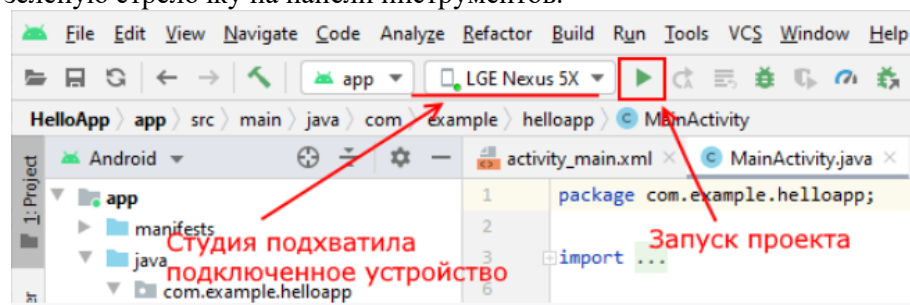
зеленую стрелочку на панели инструментов:

File Edit View Navigate Code Analyze Refactor Build Run Tools VCS Window Help

app LGE Nexus 5X

HelloApp app src main java com example helloapp MainActivity

1: Project

Android

activity_main.xml MainActivity.java

app
manifests
java
com.example.helloapp

1 package com.example.helloapp;
2
3 import ...
6

Студия подхватила подключенное устройство

Запуск проекта